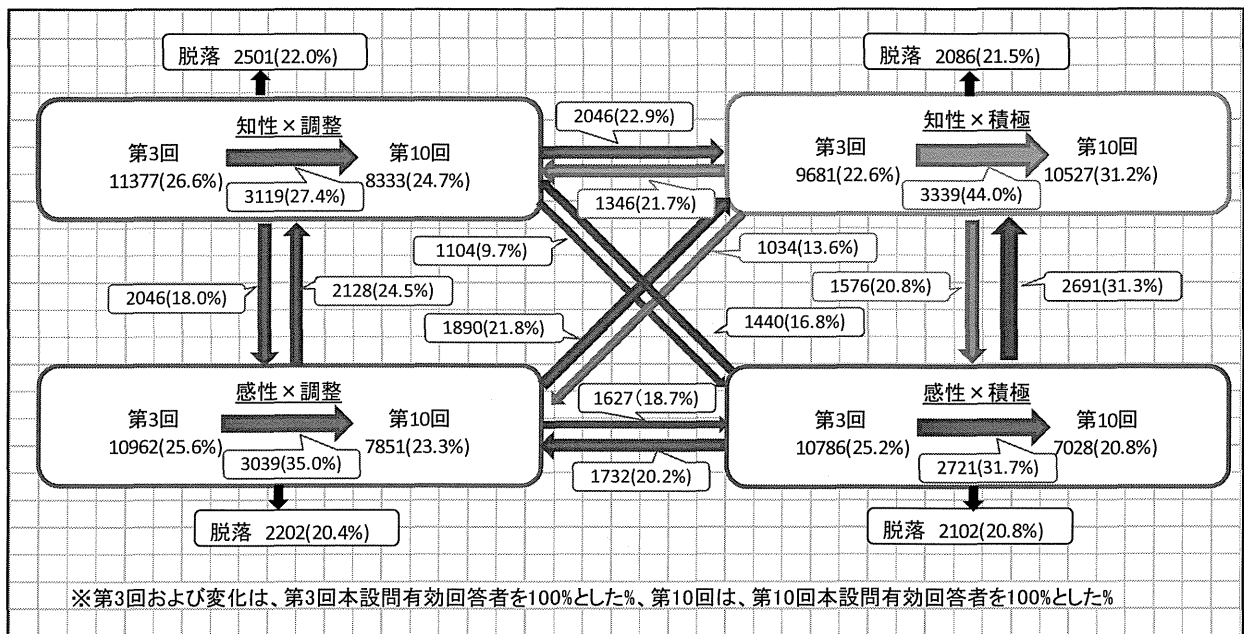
脱落 2501(22.0%)

知性×調整
第3回
11377(26.6%)
第10回
8333(24.7%)
3119(27.4%)

2046(22.9%)
1346(21.7%)

脱落 2086(21.5%)

知性×積極
第3回
9681(22.6%)
第10回
10527(31.2%)
3339(44.0%)

1104(9.7%)
1034(13.6%)

2046(18.0%)
2128(24.5%)

1576(20.8%)
2691(31.3%)

1890(21.8%)
1440(16.8%)

感性×調整
第3回
10962(25.6%)
第10回
7851(23.3%)
3039(35.0%)

1627(18.7%)
1732(20.2%)

感性×積極
第3回
10786(25.2%)
第10回
7028(20.8%)
2721(31.7%)

脱落 2202(20.4%)

脱落 2102(20.8%)

※第3回および変化は、第3回本設問有効回答者を100%とした%、第10回は、第10回本設問有効回答者を100%とした%